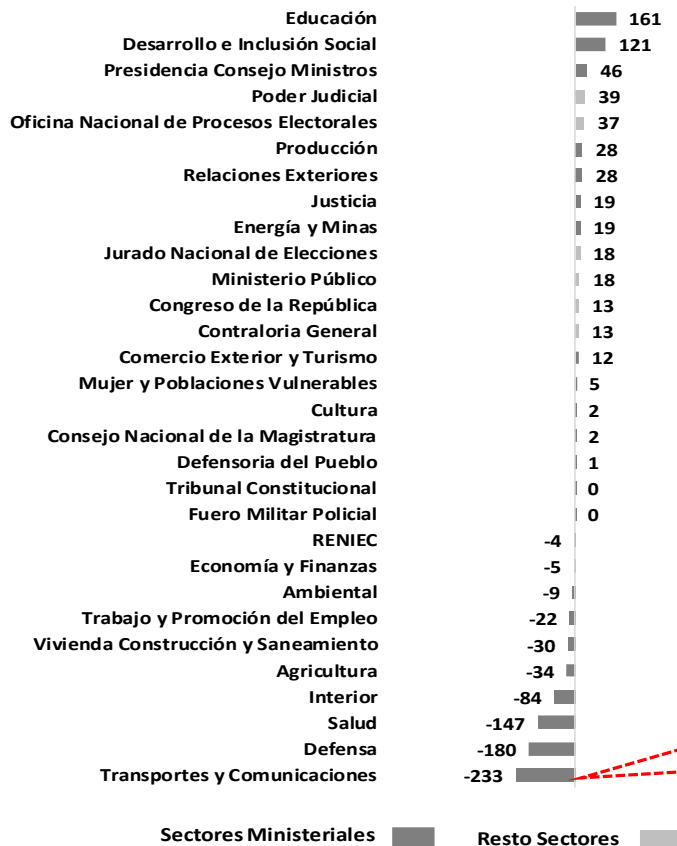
| Sector | Valor |
|---|---|
| Educación | 161 |
| Desarrollo e Inclusión Social | 121 |
| Presidencia Consejo Ministros | 46 |
| Poder Judicial | 39 |
| Oficina Nacional de Procesos Electorales | 37 |
| Producción | 28 |
| Relaciones Exteriores | 28 |
| Justicia | 19 |
| Energía y Minas | 19 |
| Jurado Nacional de Elecciones | 18 |
| Ministerio Público | 18 |
| Congreso de la República | 13 |
| Contraloria General | 13 |
| Comercio Exterior y Turismo | 12 |
| Mujer y Poblaciones Vulnerables | 5 |
| Cultura | 2 |
| Consejo Nacional de la Magistratura | 2 |
| Defensoria del Pueblo | 1 |
| Tribunal Constitucional | 0 |
| Fuero Militar Policial | 0 |
| RENIEC | -4 |
| Economía y Finanzas | -5 |
| Ambiental | -9 |
| Trabajo y Promoción del Empleo | -22 |
| Vivienda Construcción y Saneamiento | -30 |
| Agricultura | -34 |
| Interior | -84 |
| Salud | -147 |
| Defensa | -180 |
| Transportes y Comunicaciones | -233 |

Sectores Ministeriales
Resto Sectores